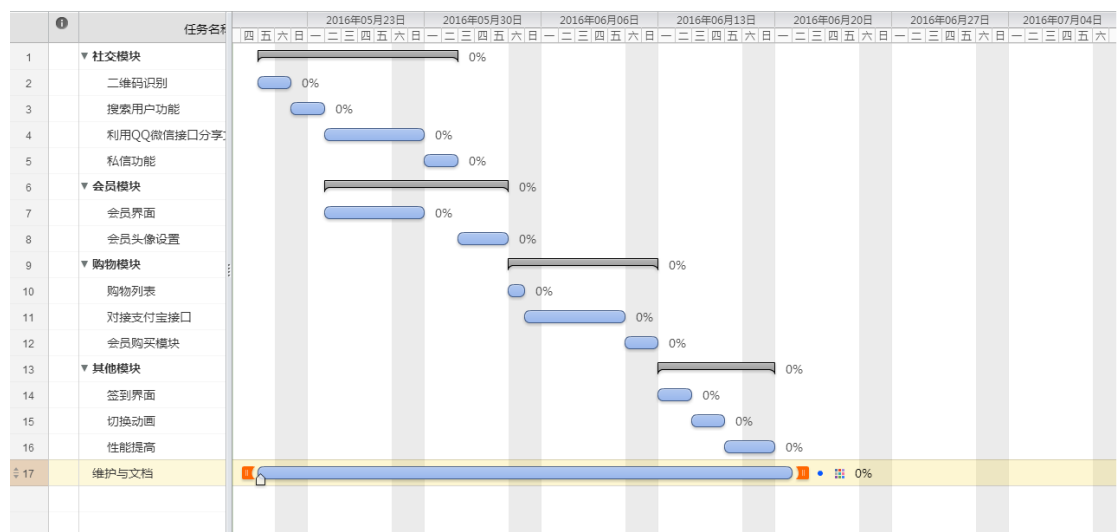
| | | 任务名称 |
|---|---|---|
| 1 | | ▼ 社交模块 |
| 2 | | 二维码识别 |
| 3 | | 搜索用户功能 |
| 4 | | 利用QQ微信接口分享 |
| 5 | | 私信功能 |
| 6 | | ▼ 会员模块 |
| 7 | | 会员界面 |
| 8 | | 会员头像设置 |
| 9 | | ▼ 购物模块 |
| 10 | | 购物列表 |
| 11 | | 对接支付宝接口 |
| 12 | | 会员购买模块 |
| 13 | | ▼ 其他模块 |
| 14 | | 签到界面 |
| 15 | | 切换动画 |
| 16 | | 性能提高 |
| 17 | | 维护与文档 |

2016年05月23日 2016年05月30日 2016年06月06日 2016年06月13日 2016年06月20日 2016年06月27日 2016年07月04日

四 五 六 日 一 二 三 四 五 六 日 一 二 三 四 五 六 日 一 二 三 四 五 六 日 一 二 三 四 五 六 日 一 二 三 四 五 六 日 一 二 三 四 五 六 日 一 二 三 四 五 六

0%
0%
0%
0%
0%
0%
0%
0%
0%
0%
0%
0%
0%
0%
0%
0%
0%